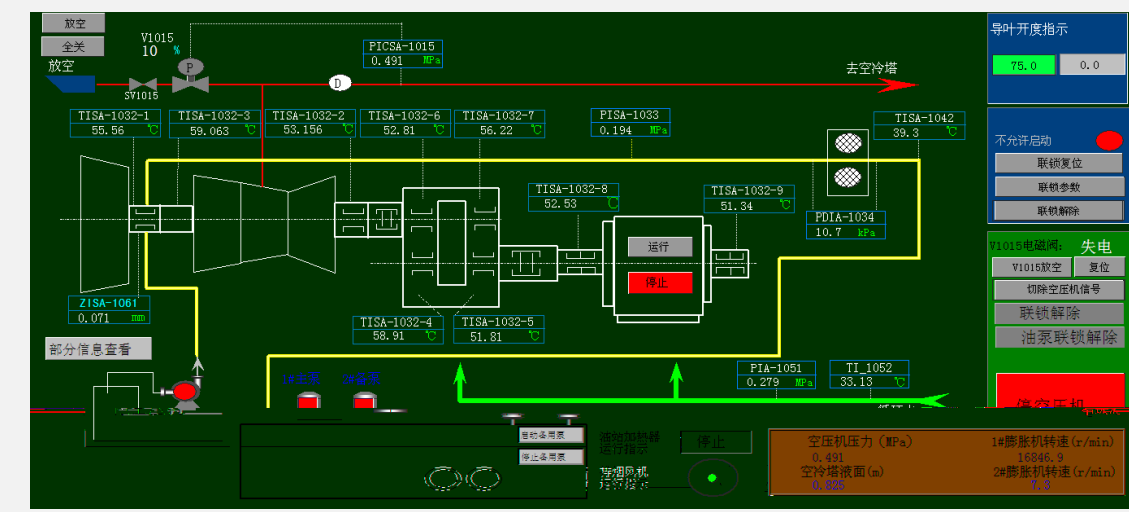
放空
全关
V1015
10 %
放空
SV1015
P
PICSA-1015
0.491 MPa
D
去空冷塔
导叶开度指示
75.0
0.0
TISA-1032-1
55.56 ℃
TISA-1032-3
59.063 ℃
TISA-1032-2
53.156 ℃
TISA-1032-6
52.81 ℃
TISA-1032-7
56.22 ℃
PISA-1033
0.194 MPa
TISA-1042
39.3 ℃
不允许启动
联锁复位
联锁参数
联锁解除
TISA-1032-8
52.53 ℃
TISA-1032-9
51.34 ℃
PDIA-1034
10.7 kPa
运行
停止
V1015电磁阀:
失电
V1015放空
复位
切除空压机信号
联锁解除
油泵联锁解除
ZISA-1061
0.071 mm
TISA-1032-4
58.91 ℃
TISA-1032-5
51.81 ℃
部分信息查看
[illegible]泵
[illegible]泵
PIA-1051
0.279 MPa
TI_1052
33.13 ℃
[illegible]
停空压机
自动备用泵
停止备用泵
油箱加热器运行指示
停止
排烟风机运行指示
空压机压力(MPa)
0.491
1#膨胀机转速(r/min)
16846.9
空冷塔液面(m)
0.825
2#膨胀机转速(r/min)
7.3